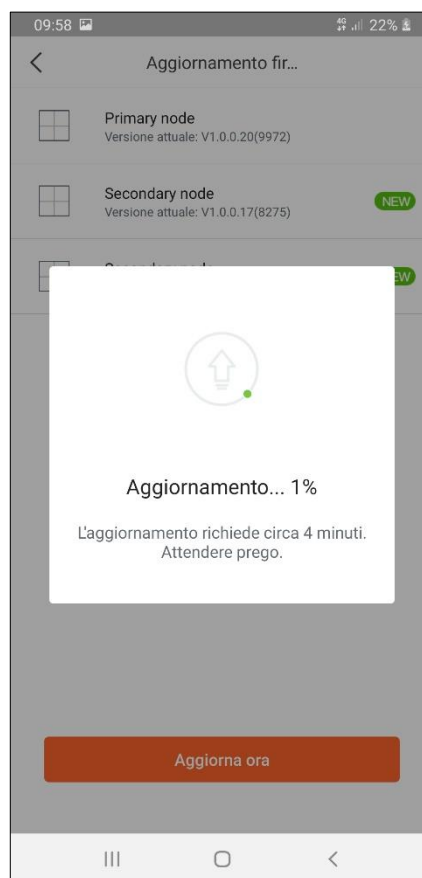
09:58

4G 22%

<

Aggiornamento fir...

Primary node
Versione attuale: V1.0.0.20(9972)

Secondary node
Versione attuale: V1.0.0.17(8275)

NEW

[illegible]

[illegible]EW

Aggiornamento... 1%

L'aggiornamento richiede circa 4 minuti. Attendere prego.

Aggiorna ora

|||
<